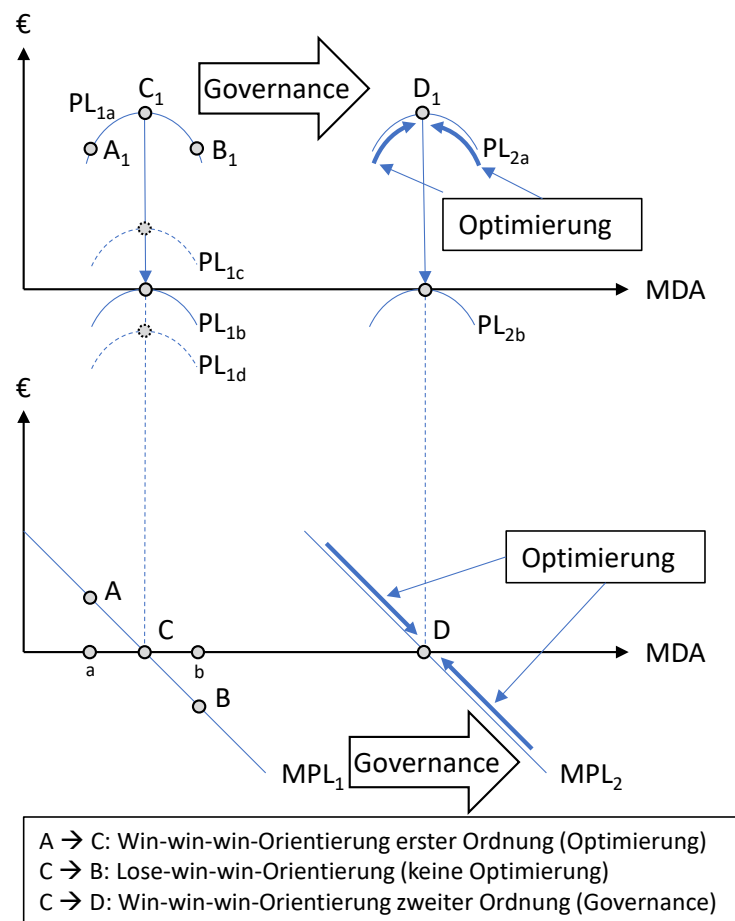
€

Governance

$PL_{1a}$ $C_1$ $A_1$ $B_1$

$D_1$ $PL_{2a}$

Optimierung

$PL_{1c}$

MDA

$PL_{1b}$ $PL_{2b}$

$PL_{1d}$

€

Optimierung

A

C D

MDA

a b

B

Governance

$MPL_1$ $MPL_2$

A → C: Win-win-win-Orientierung erster Ordnung (Optimierung)
C → B: Lose-win-win-Orientierung (keine Optimierung)
C → D: Win-win-win-Orientierung zweiter Ordnung (Governance)